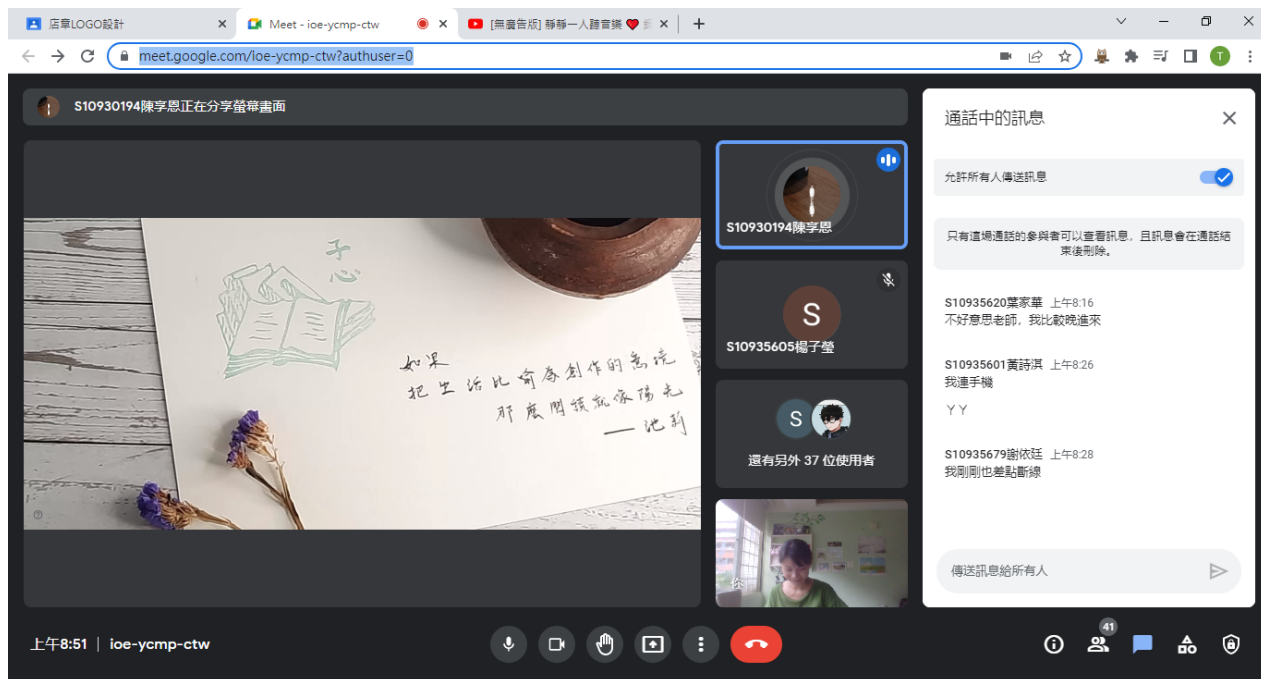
店章LOGO設計
Meet - ioe-ycmp-ctw
[無廣告版] 靜靜一人聽音樂
meet.google.com/ioe-ycmp-ctw?authuser=0

S10930194陳孪恩正在分享螢幕畫面

子心

如果
把生活比喻為創作的意境
那麼閱讀就像陽光
—— 池莉

S10930194陳孪恩
S
S10935605楊子瑩
S
還有另外 37 位使用者

通話中的訊息
允許所有人傳送訊息
只有這場通話的參與者可以查看訊息，且訊息會在通話結束後刪除。

S10935620葉家華 上午8:16
不好意思老師，我比較晚進來

S10935601黃詩淇 上午8:26
我連手機

ㄚㄚ

S10935679謝依廷 上午8:28
我剛剛也差點斷線

傳送訊息給所有人

上午8:51 | ioe-ycmp-ctw
41